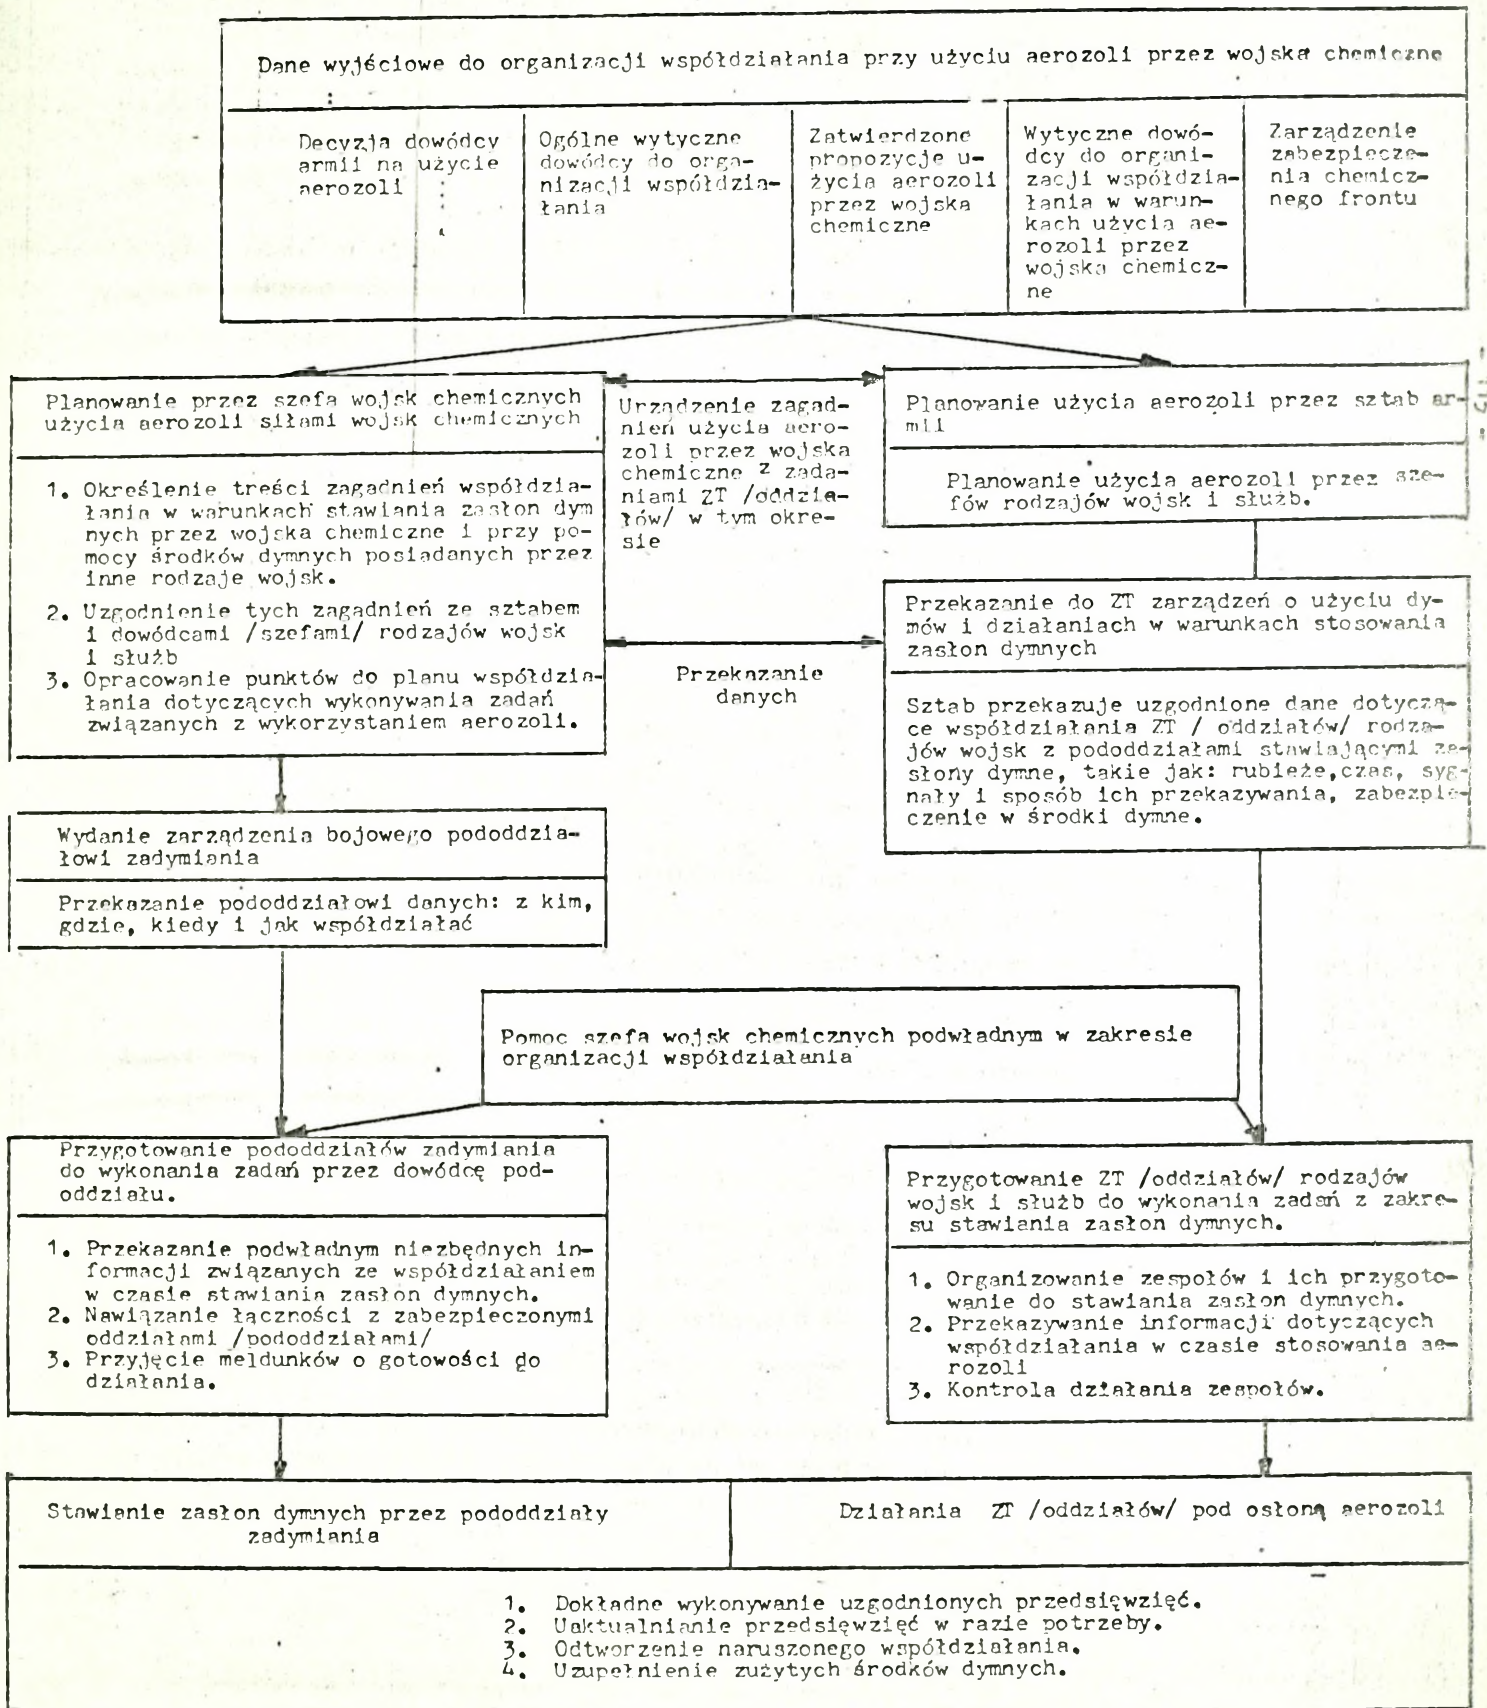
Dane wyjściowe do organizacji współdziałania przy użyciu aerozoli przez wojska chemiczne

Decyzja dowódcy armii na użycie aerozoli

Ogólne wytyczne dowódcy do organizacji współdziałania

Zatwierdzone propozycje użycia aerozoli przez wojska chemiczne

Wytyczne dowódcy do organizacji współdziałania w warunkach użycia aerozoli przez wojska chemiczne

Zarządzenie zabezpieczenia chemicznego frontu

Planowanie przez szefa wojsk chemicznych użycia aerozoli siłami wojsk chemicznych

1. Określenie treści zagadnień współdziałania w warunkach stawiania zasłon dymnych przez wojska chemiczne i przy pomocy środków dymnych posiadanych przez inne rodzaje wojsk.
2. Uzgodnienie tych zagadnień ze sztabem i dowódcami /szefami/ rodzajów wojsk i służb
3. Opracowanie punktów do planu współdziałania dotyczących wykonywania zadań związanych z wykorzystaniem aerozoli.

Urzadzenie zagadnień użycia aerozoli przez wojska chemiczne z zadaniami ZT /oddziałów/ w tym okresie

Przekazanie danych

Planowanie użycia aerozoli przez sztab armii

Planowanie użycia aerozoli przez szefów rodzajów wojsk i służb.

Przekazanie do ZT zarządzeń o użyciu dymów i działaniach w warunkach stosowania zasłon dymnych

Sztab przekazuje uzgodnione dane dotyczące współdziałania ZT / oddziałów/ rodzajów wojsk z pododdziałami stawiającymi zasłony dymne, takie jak: rubieże,czas, sygnały i sposób ich przekazywania, zabezpieczenie w środki dymne.

Wydanie zarządzenia bojowego pododdziałowi zadymiania

Przekazanie pododdziałowi danych: z kim, gdzie, kiedy i jak współdziałać

Pomoc szefa wojsk chemicznych podwładnym w zakresie organizacji współdziałania

Przygotowanie pododdziałów zadymiania do wykonania zadań przez dowódcę pododdziału.

1. Przekazanie podwładnym niezbędnych informacji związanych ze współdziałaniem w czasie stawiania zasłon dymnych.
2. Nawiązanie łączności z zabezpieczonymi oddziałami /pododdziałami/
3. Przyjęcie meldunków o gotowości do działania.

Przygotowanie ZT /oddziałów/ rodzajów wojsk i służb do wykonania zadań z zakresu stawiania zasłon dymnych.

1. Organizowanie zespołów i ich przygotowanie do stawiania zasłon dymnych.
2. Przekazywanie informacji dotyczących współdziałania w czasie stosowania aerozoli
3. Kontrola działania zespołów.

Stawianie zasłon dymnych przez pododdziały zadymiania

Działania ZT /oddziałów/ pod osłoną aerozoli

1. Dokładne wykonywanie uzgodnionych przedsięwzięć.
2. Uaktualnianie przedsięwzięć w razie potrzeby.
3. Odtworzenie naruszonego współdziałania.
4. Uzupełnienie zużytych środków dymnych.